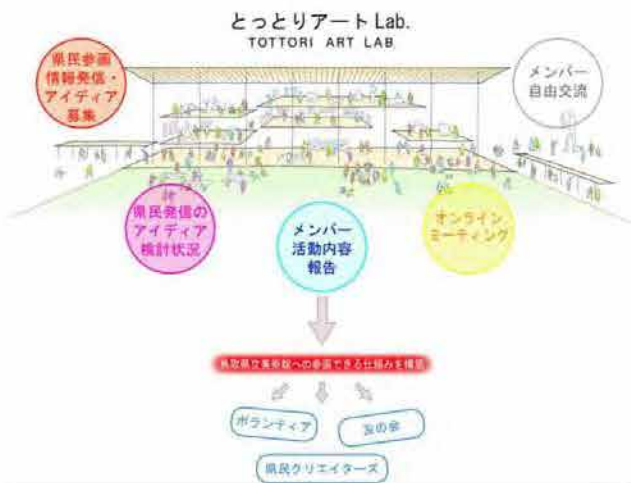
とっとりアートLab.
TOTTORI ART LAB

県民参画
情報発信・
アイディア
募集

メンバー
自由交流

県民発信の
アイディア
検討状況

メンバー
活動内容
報告

オンライン
ミーティング

鳥取県立美術館への参画できる仕組みを構築

ボランティア

友の会

県民クリエイターズ